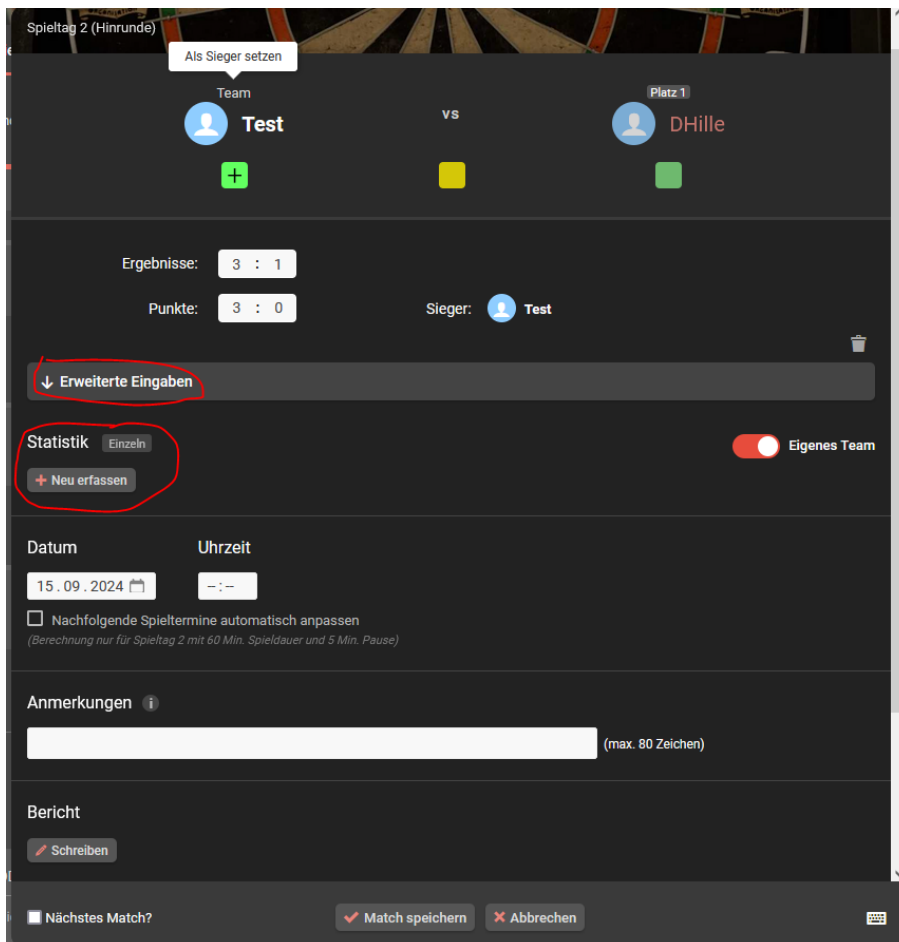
Spieltag 2 (Hinrunde)

Als Sieger setzen

Team

Test

vs

Platz 1

DHille

+

Ergebnisse: 3 : 1

Punkte: 3 : 0

Sieger: Test

↓ Erweiterte Eingaben

Statistik Einzeln

+ Neu erfassen

Eigenes Team

Datum

15.09.2024

Uhrzeit

--:--

Nachfolgende Spieltermine automatisch anpassen

(Berechnung nur für Spieltag 2 mit 60 Min. Spieldauer und 5 Min. Pause)

Anmerkungen

(max. 80 Zeichen)

Bericht

Schreiben

Nächstes Match?

Match speichern

Abbrechen